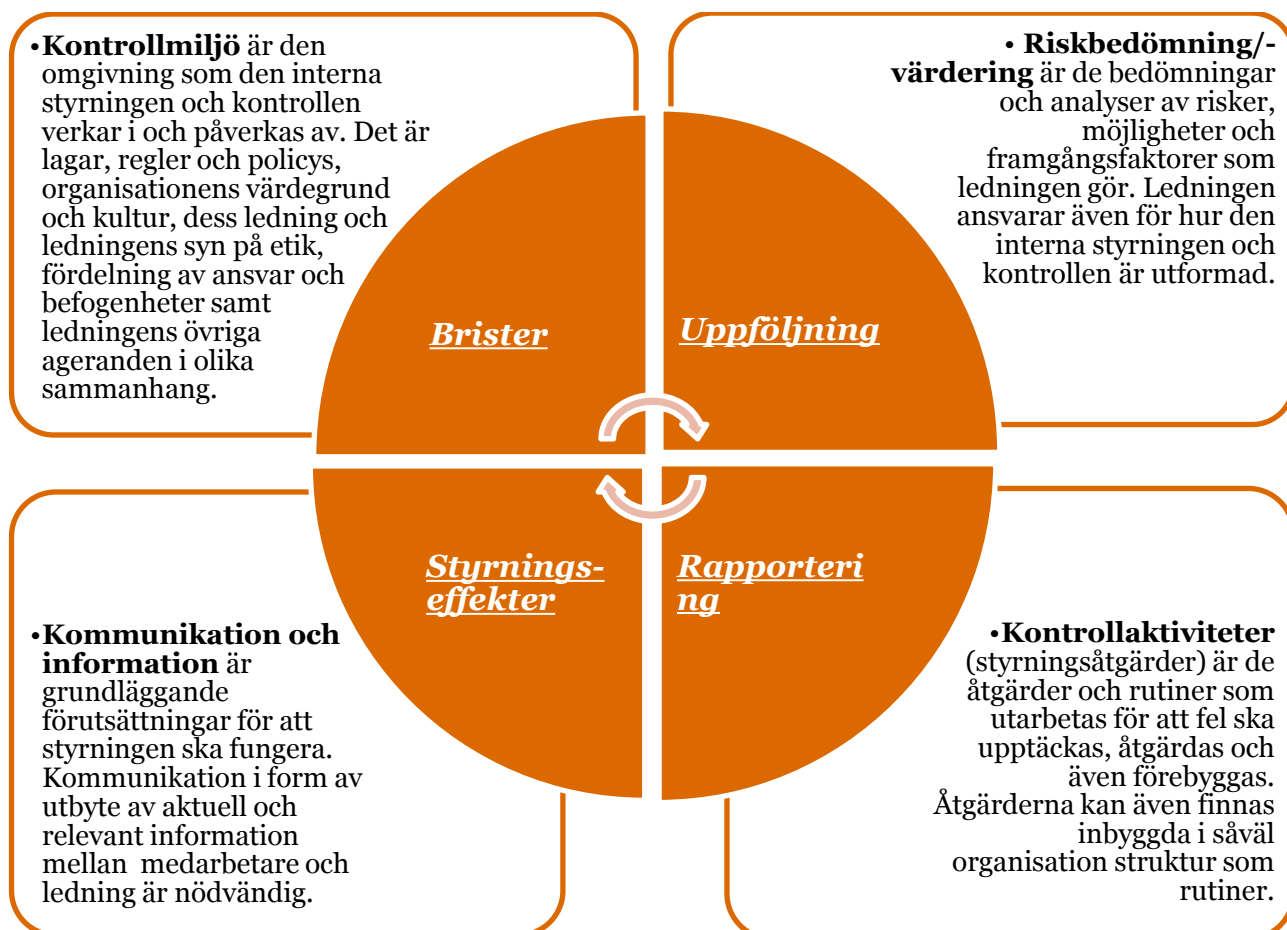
•**Kontrollmiljö** är den omgivning som den interna styrningen och kontrollen verkar i och påverkas av. Det är lagar, regler och policys, organisationens värdegrund och kultur, dess ledning och ledningens syn på etik, fördelning av ansvar och befogenheter samt ledningens övriga ageranden i olika sammanhang.

• **Riskbedömning/-värdering** är de bedömningar och analyser av risker, möjligheter och framgångsfaktorer som ledningen gör. Ledningen ansvarar även för hur den interna styrningen och kontrollen är utformad.

*Brister*

*Uppföljning*

*Styrnings-effekter*

*Rapporteri ng*

•**Kommunikation och information** är grundläggande förutsättningar för att styrningen ska fungera. Kommunikation i form av utbyte av aktuell och relevant information mellan medarbetare och ledning är nödvändig.

•**Kontrollaktiviteter** (styrningsåtgärder) är de åtgärder och rutiner som utarbetas för att fel ska upptäckas, åtgärdas och även förebyggas. Åtgärderna kan även finnas inbyggda i såväl organisation struktur som rutiner.